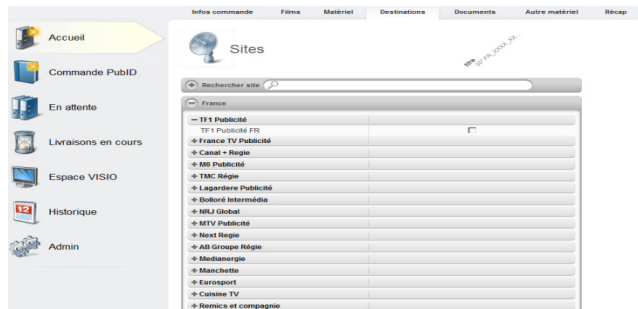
Infos commande | Films | Matériel | Destinations | Documents | Autre matériel | Récap

Accueil
Commande PubID
En attente
Livraisons en cours
Espace VISIO
Historique
Admin

Sites

Rechercher site

France
TF1 Publicité
TF1 Publicité FR
France TV Publicité
Canal + Regie
M6 Publicité
TMC Régie
Lagardere Publicité
Bolloré Intermédia
NRJ Global
MTV Publicité
Next Regie
AB Groupe Régie
Medianergie
Manchette
Eurosport
Cuisine TV
Remics et compagnie